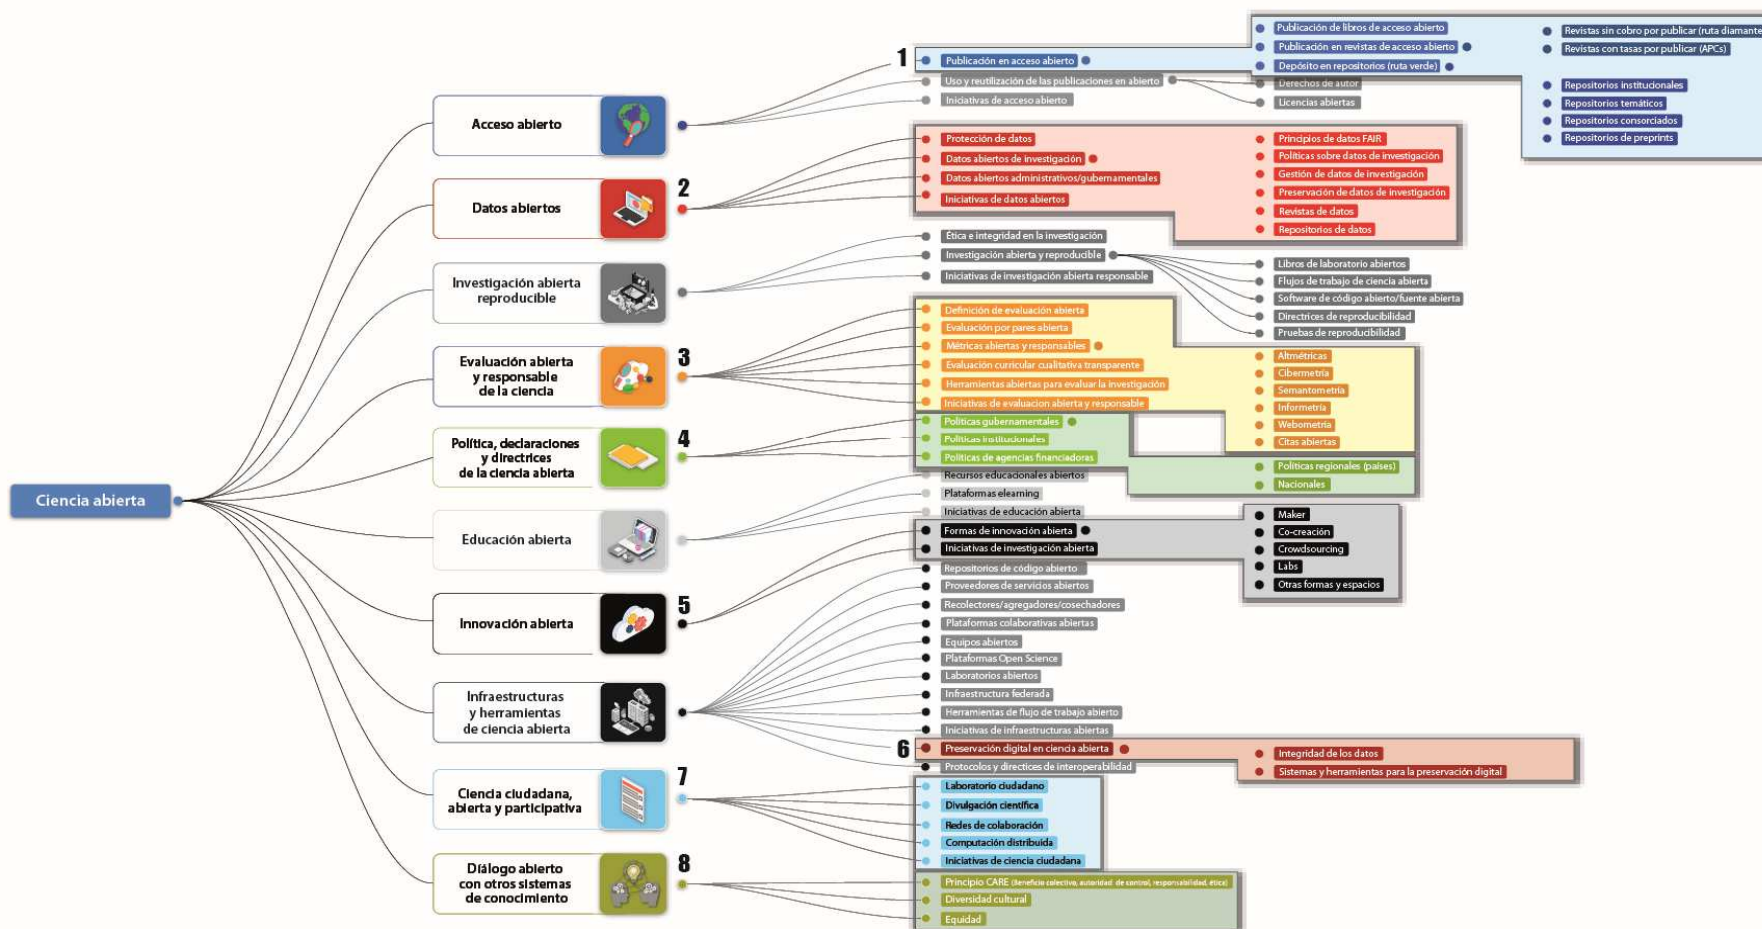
Ciencia abierta

Acceso abierto
1
Publicación en acceso abierto
Uso y reutilización de las publicaciones en abierto
Iniciativas de acceso abierto
Publicación de libros de acceso abierto
Publicación en revistas de acceso abierto
Depósito en repositorios (ruta verde)
Derechos de autor
Licencias abiertas
Revistas sin cobro por publicar (ruta diamante
Revistas con tasas por publicar (APCs)
Repositorios institucionales
Repositorios temáticos
Repositorios consorciados
Repositorios de preprints

Datos abiertos
2
Protección de datos
Datos abiertos de investigación
Datos abiertos administrativos/gubernamentales
Iniciativas de datos abiertos
Principios de datos FAIR
Políticas sobre datos de investigación
Gestión de datos de investigación
Preservación de datos de investigación
Revistas de datos
Repositorios de datos

Investigación abierta reproducible
Ética e integridad en la investigación
Investigación abierta y reproducible
Iniciativas de investigación abierta responsable
Libros de laboratorio abiertos
Flujos de trabajo de ciencia abierta
Software de código abierto/fuente abierta
Directrices de reproducibilidad
Pruebas de reproducibilidad

Evaluación abierta y responsable de la ciencia
3
Definición de evaluación abierta
Evaluación por pares abierta
Métricas abiertas y responsables
Evaluación curricular cualitativa transparente
Herramientas abiertas para evaluar la investigación
Iniciativas de evaluacion abierta y responsable
Altmétricas
Cibermetría
Semantometría
Informetría
Webometría
Citas abiertas

Política, declaraciones y directrices de la ciencia abierta
4
Políticas gubernamentales
Políticas institucionales
Políticas de agencias financiadoras
Políticas regionales (países)
Nacionales

Educación abierta
Recursos educacionales abiertos
Plataformas elearning
Iniciativas de educación abierta

Innovación abierta
5
Formas de innovación abierta
Iniciativas de investigación abierta
Maker
Co-creación
Crowdsourcing
Labs
Otras formas y espacios

Infraestructuras y herramientas de ciencia abierta
Repositorios de código abierto
Proveedores de servicios abiertos
Recolectores/agregadores/cosechadores
Plataformas colaborativas abiertas
Equipos abiertos
Plataformas Open Science
Laboratorios abiertos
Infraestructura federada
Herramientas de flujo de trabajo abierto
Iniciativas de infraestructuras abiertas
6
Preservación digital en ciencia abierta
Protocolos y directices de interoperabilidad
Integridad de los datos
Sistemas y herramientas para la preservación digital

Ciencia ciudadana, abierta y participativa
7
Laboratorio ciudadano
Divulgación científica
Redes de colaboración
Computación distribuida
Iniciativas de ciencia ciudadana

Diálogo abierto con otros sistemas de conocimiento
8
Principio CARE (Beneficio colectivo, autoridad de control, responsabilidad, ética)
Diversidad cultural
Equidad